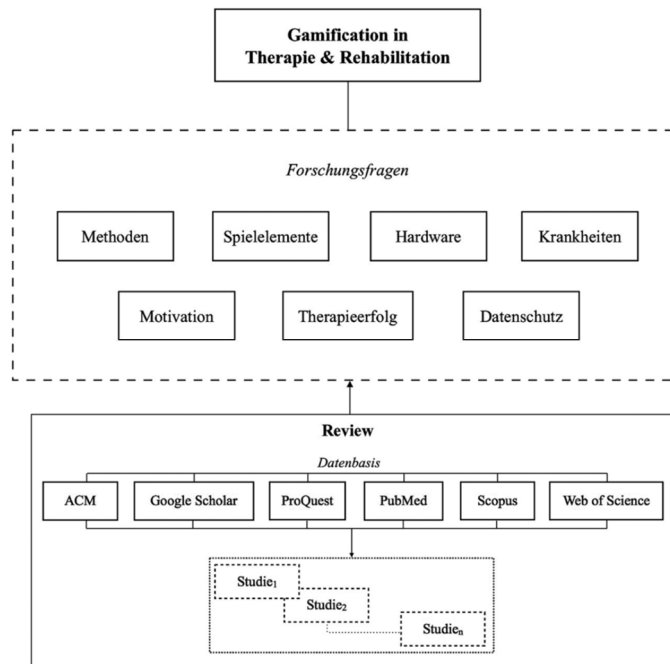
Gamification in Therapie & Rehabilitation

Forschungsfragen

Methoden

Spielelemente

Hardware

Krankheiten

Motivation

Therapieerfolg

Datenschutz

Review

Datenbasis

ACM

Google Scholar

ProQuest

PubMed

Scopus

Web of Science

Studie$_1$

Studie$_2$

Studie$_n$